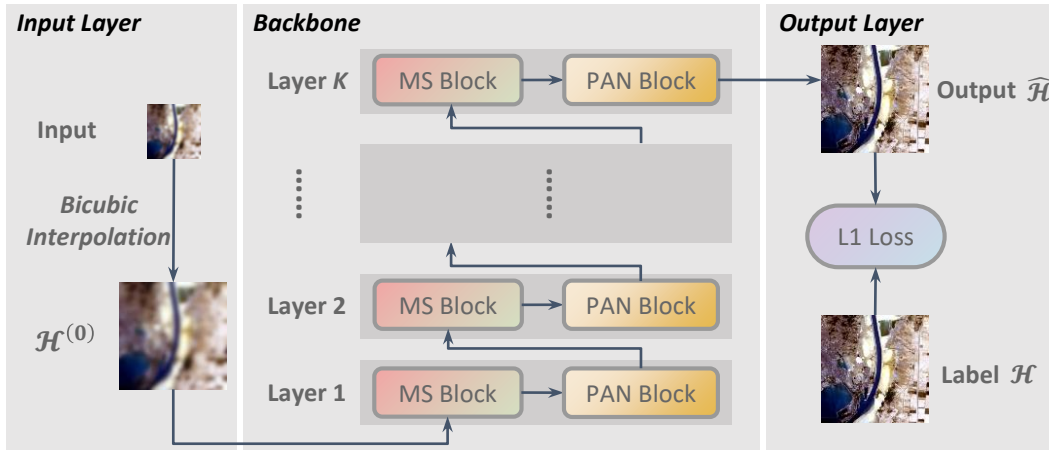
Input Layer

Input

Bicubic Interpolation

$\mathcal{H}^{(0)}$

Backbone

Layer $K$ MS Block PAN Block

Layer 2 MS Block PAN Block

Layer 1 MS Block PAN Block

Output Layer

Output $\widehat{\mathcal{H}}$

L1 Loss

Label $\mathcal{H}$